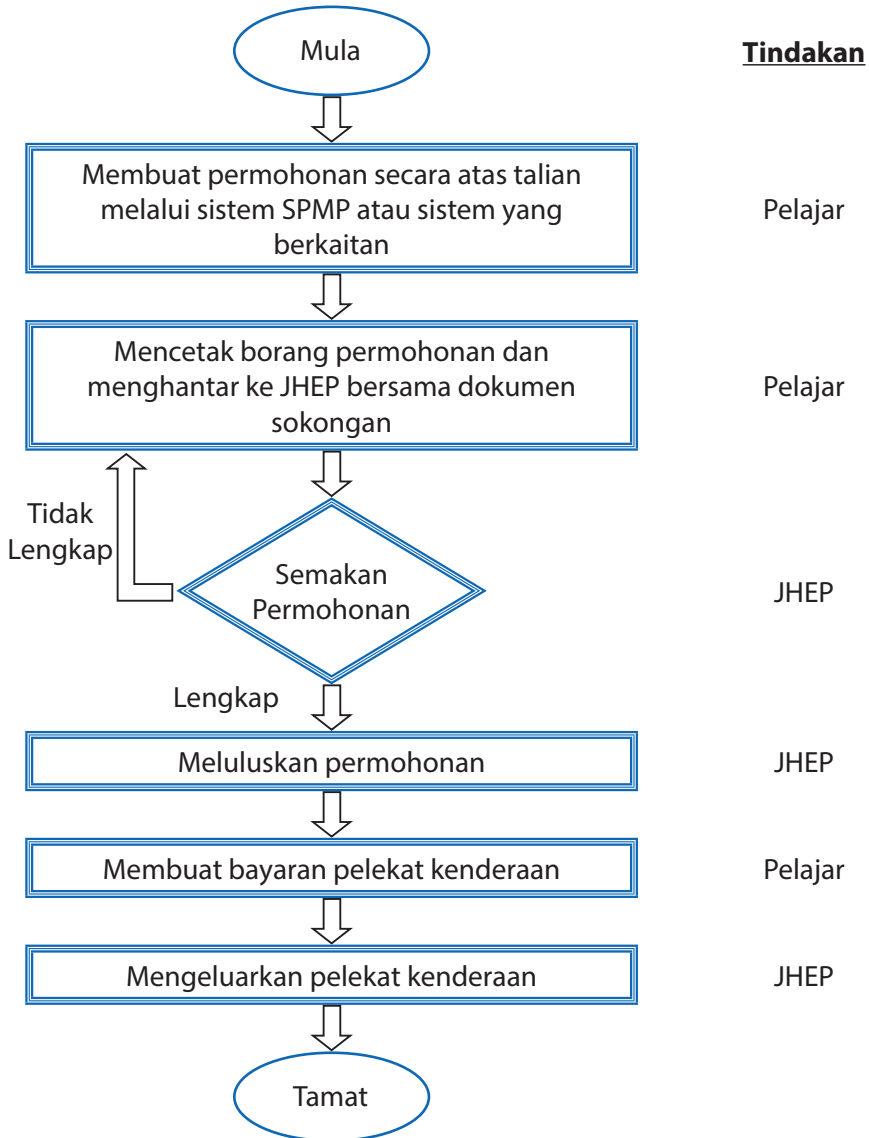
Mula

Tindakan

Membuat permohonan secara atas talian melalui sistem SPMP atau sistem yang berkaitan

Pelajar

Mencetak borang permohonan dan menghantar ke JHEP bersama dokumen sokongan

Pelajar

Tidak Lengkap

Semakan Permohonan

JHEP

Lengkap

Meluluskan permohonan

JHEP

Membuat bayaran pelekat kenderaan

Pelajar

Mengeluarkan pelekat kenderaan

JHEP

Tamat